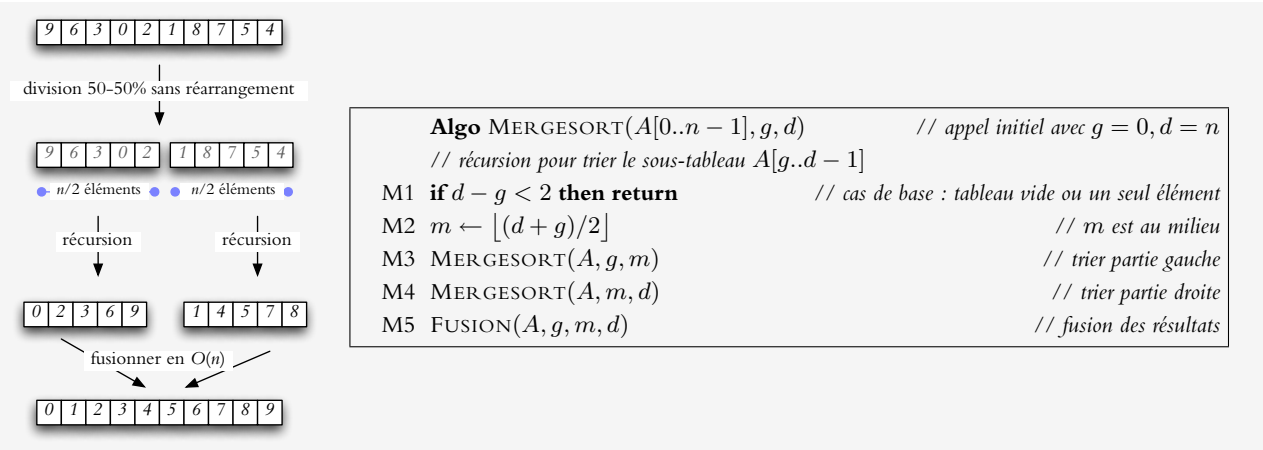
| 9 | 6 | 3 | 0 | 2 | 1 | 8 | 7 | 5 | 4 |
|---|---|---|---|---|---|---|---|---|---|

division 50-50% sans réarrangement

| 9 | 6 | 3 | 0 | 2 |
|---|---|---|---|---|

| 1 | 8 | 7 | 5 | 4 |
|---|---|---|---|---|

$n/2$ éléments $n/2$ éléments

récursion récursion

| 0 | 2 | 3 | 6 | 9 |
|---|---|---|---|---|

| 1 | 4 | 5 | 7 | 8 |
|---|---|---|---|---|

fusionner en $O(n)$

| 0 | 1 | 2 | 3 | 4 | 5 | 6 | 7 | 8 | 9 |
|---|---|---|---|---|---|---|---|---|---|

**Algo** MERGESORT$(A[0..n-1], g, d)$ // appel initial avec $g = 0, d = n$
// récursion pour trier le sous-tableau $A[g..d-1]$
M1 **if** $d - g < 2$ **then return** // cas de base : tableau vide ou un seul élément
M2 $m \leftarrow \lfloor (d+g)/2 \rfloor$ // $m$ est au milieu
M3 MERGESORT$(A, g, m)$ // trier partie gauche
M4 MERGESORT$(A, m, d)$ // trier partie droite
M5 FUSION$(A, g, m, d)$ // fusion des résultats